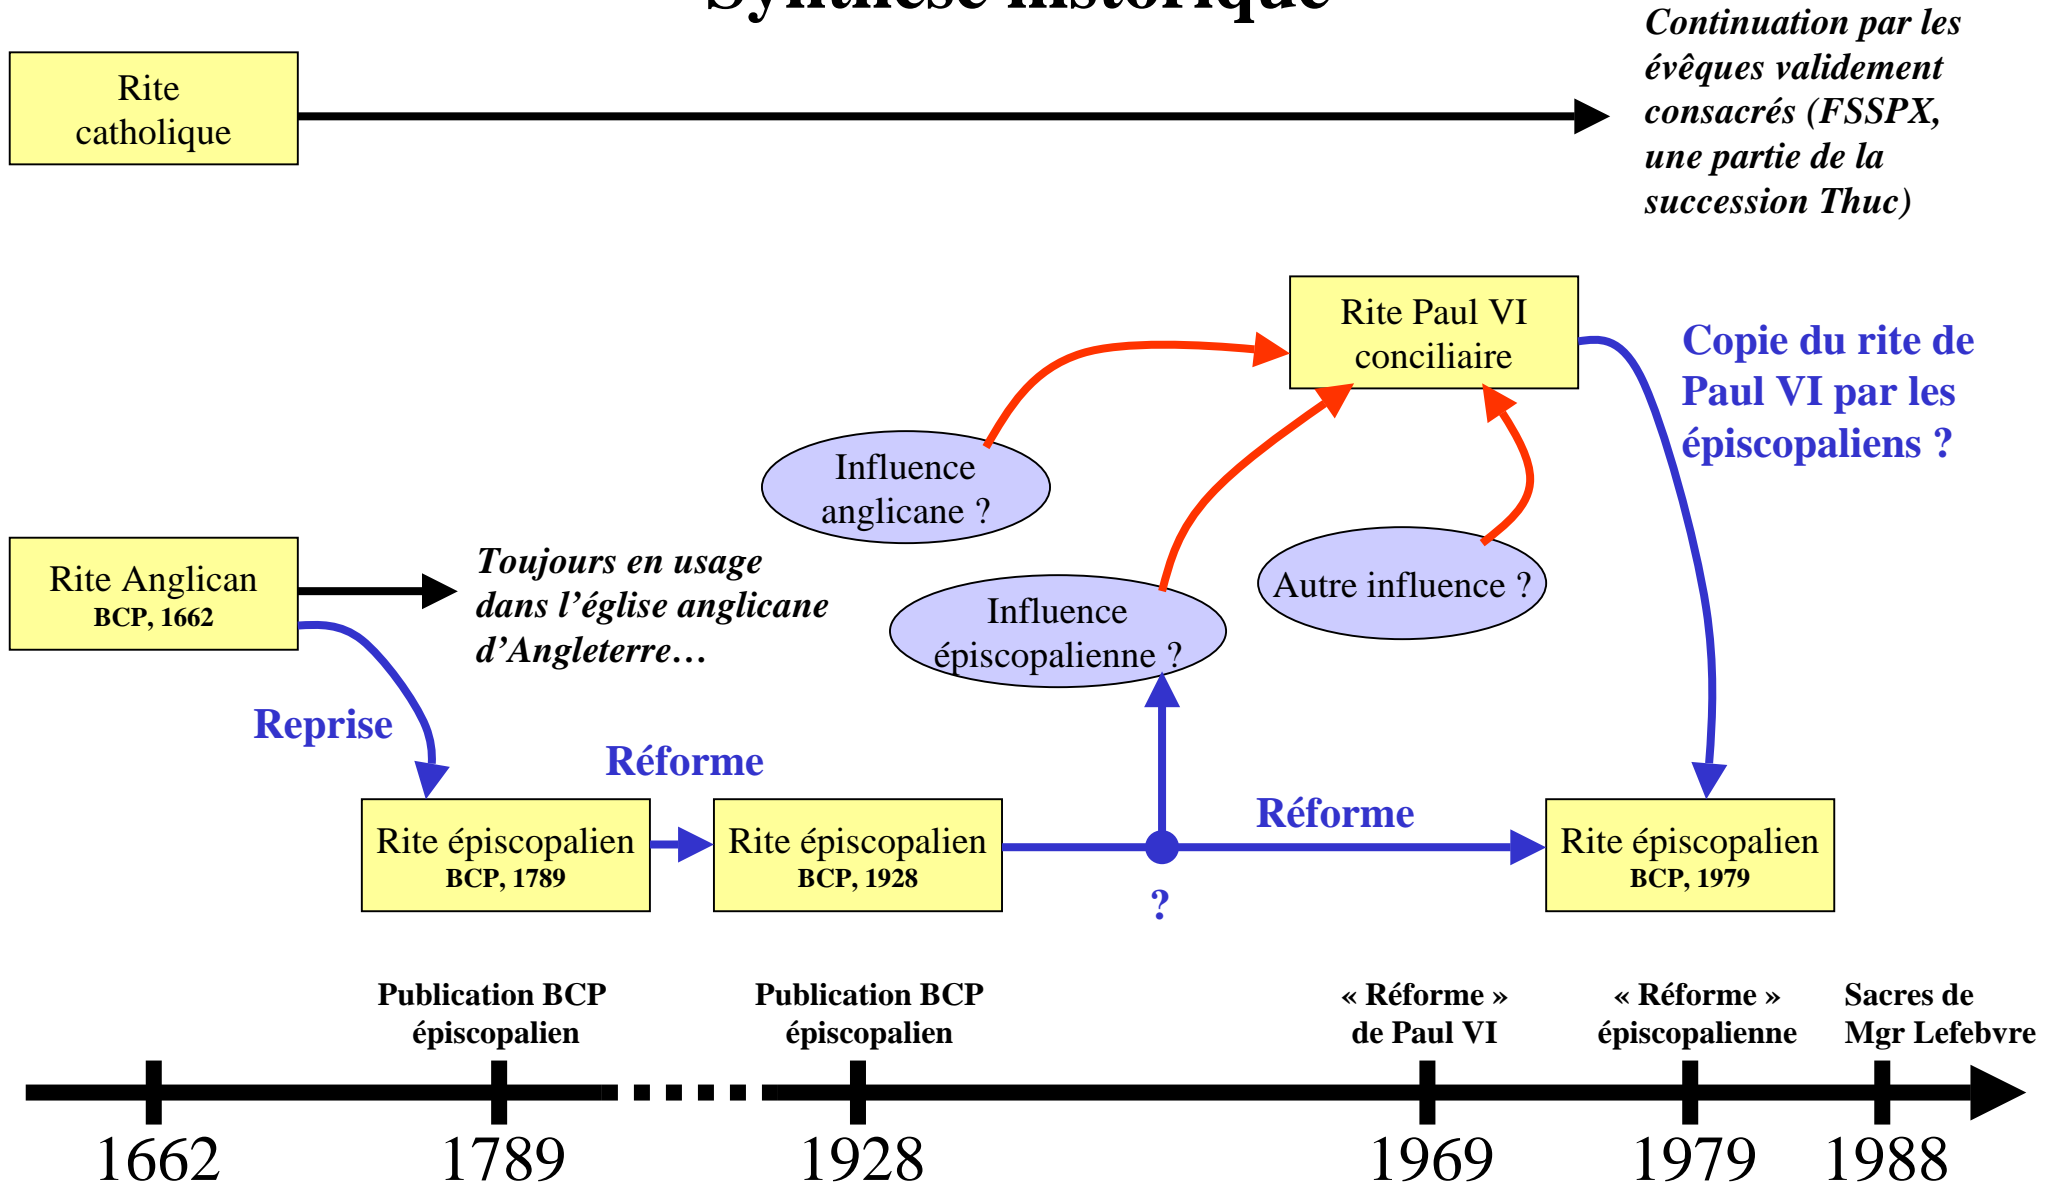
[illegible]

Rite catholique

Continuation par les évêques validement consacrés (FSSPX, une partie de la succession Thuc)

Rite Paul VI conciliaire

Copie du rite de Paul VI par les épiscopaliens ?

Influence anglicane ?

Autre influence ?

Influence épiscopalienne ?

Rite Anglican
BCP, 1662

Toujours en usage dans l'église anglicane d'Angleterre…

Reprise

Réforme

Rite épiscopalien
BCP, 1789

Rite épiscopalien
BCP, 1928

Réforme

Rite épiscopalien
BCP, 1979

?

Publication BCP épiscopalien

Publication BCP épiscopalien

« Réforme » de Paul VI

« Réforme » épiscopalienne

Sacres de Mgr Lefebvre

1662 1789 1928 1969 1979 1988